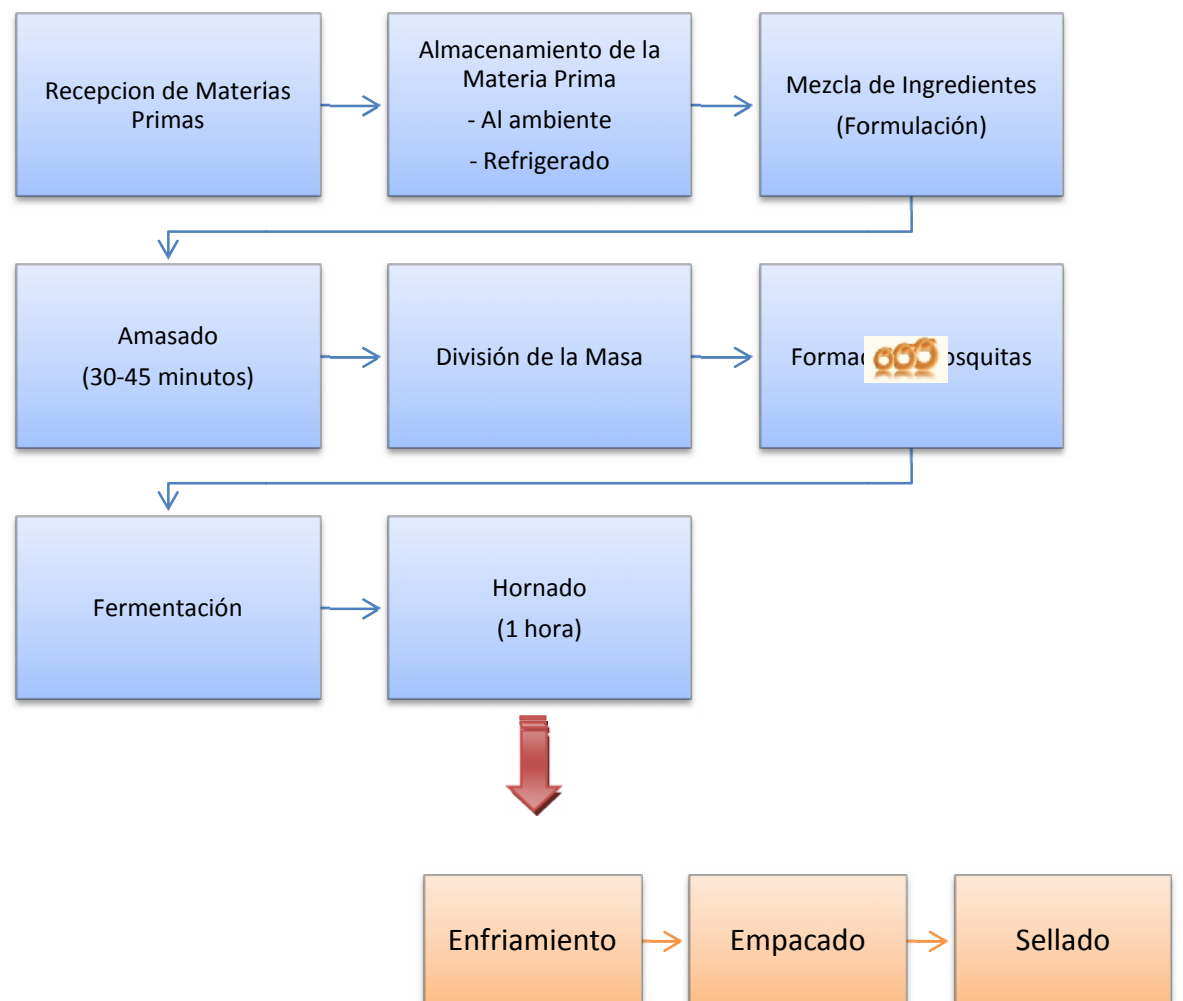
Recepcion de Materias Primas

Almacenamiento de la Materia Prima
- Al ambiente
- Refrigerado

Mezcla de Ingredientes
(Formulación)

Amasado
(30-45 minutos)

División de la Masa

Formac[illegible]osquitas

Fermentación

Hornado
(1 hora)

Enfriamiento

Empacado

Sellado